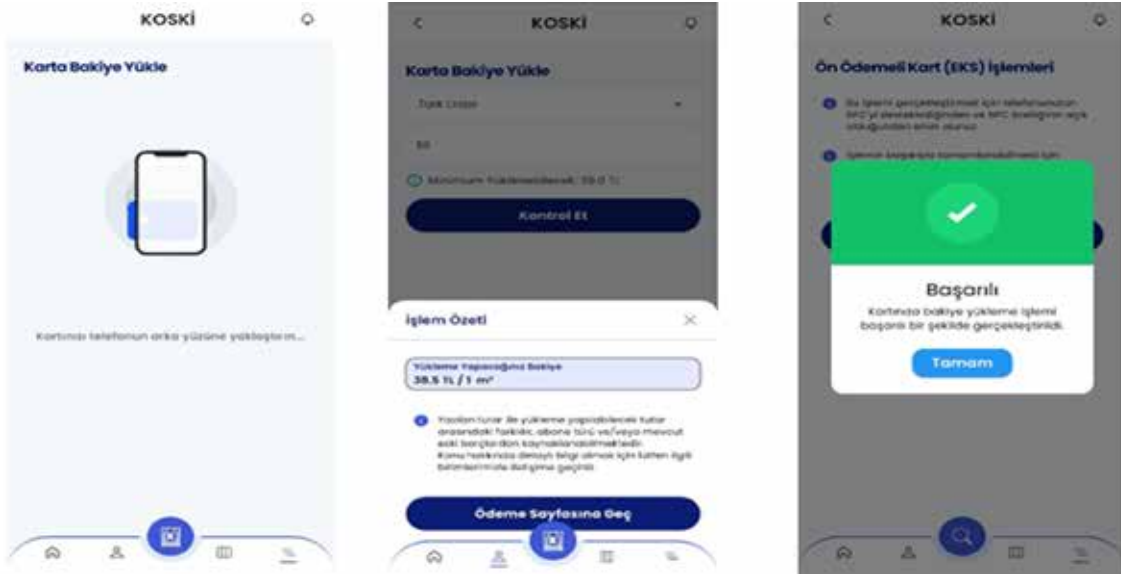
KOSKİ

Karta Bakiye Yükle

Kartınızı telefonun arka yüzüne yaklaştırın...

<

KOSKİ

Karta Bakiye Yükle

Türk Lirası

50

Minimum Yüklenebilecek: 38.0 TL

Kontrol Et

İşlem Özeti

Yükleme Yapacağınız Bakiye

38.5 TL / 1 m³

Yazılan tutar ile yükleme yapılabilecek tutar arasındaki farklılık, abone türü ve/veya mevcut eski borçlardan kaynaklanabilmektedir. Konu hakkında detaylı bilgi almak için lütfen ilgili birimlerimizle iletişime geçiniz.

Ödeme Sayfasına Geç

<

KOSKİ

Ön Ödemeli Kart (EKS) İşlemleri

Bu işlemi gerçekleştirmek için telefonunuzun NFC'yi desteklediğinden ve NFC özelliğinin açık olduğundan emin olunuz.

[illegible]

Başarılı

Kartınıza bakiye yükleme işlemi başarılı bir şekilde gerçekleştirildi.

Tamam